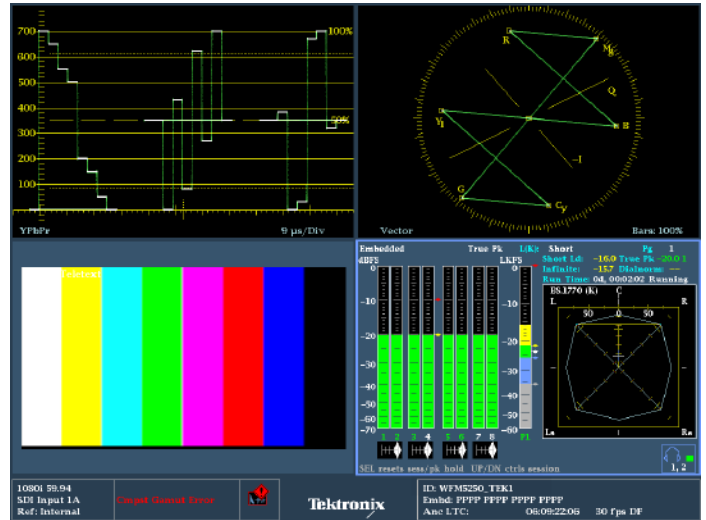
700
600
500
400
300
200
100
0
100%
50%
YPbPr
9 µs/Div

R
Mg
Q
YL
B
-I
G
Cy
Vector
Bars: 100%

Tektronix

Embedded
dBFS
True Pk
L(K)
LKFS
Short
Pg 1
Short Ld: -16.0 True Pk -20.0
Infinite: -15.7 Dialnorm: ---
Run Time: 0d, 00:02:02 Running
BS.1770 (k)
L
C
R
50
0
50
Ls
Rs
0
-10
-20
-30
-40
-50
-55
-60
1 2 3 4 5 6 7 8
P1
1, 2
SEL resets sess/pk hold UP/DN ctrls session

1080i 59.94
SDI Input 1A
Ref: Internal
Cmpst Gamut Error
Tektronix
ID: WFM5250_TEK1
Embd: PPPP PPPP PPPP PPPP
Anc LTC: 06:09:22:06 30 fps DF